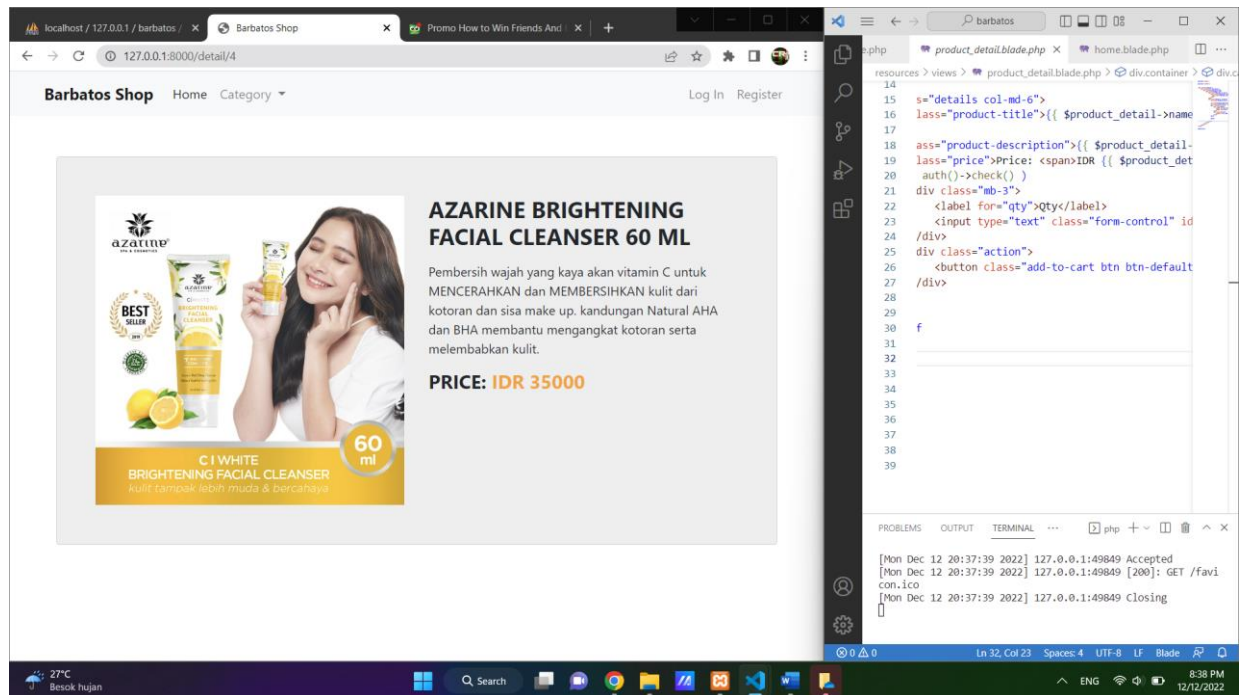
localhost / 127.0.0.1 / barbatos / × | Barbatos Shop × | Promo How to Win Friends And × | +

127.0.0.1:8000/detail/4

Barbatos Shop Home Category ▾ Log In Register

azarine
BEST SELLER
C I WHITE
BRIGHTENING FACIAL CLEANSER
kulit tampak lebih muda & bercahaya
60 ml

AZARINE BRIGHTENING FACIAL CLEANSER 60 ML

Pembersih wajah yang kaya akan vitamin C untuk MENCERAHKAN dan MEMBERSIHKAN kulit dari kotoran dan sisa make up. kandungan Natural AHA dan BHA membantu mengangkat kotoran serta melembabkan kulit.

PRICE: IDR 35000

barbatos

e.php | product_detail.blade.php × | home.blade.php

resources > views > product_detail.blade.php > div.container > div.c

14
15 s="details col-md-6">
16 lass="product-title">{{ $product_detail->name
17
18 ass="product-description">{{ $product_detail-
19 lass="price">Price: <span>IDR {{ $product_det
20 auth()->check() )
21 div class="mb-3">
22 <label for="qty">Qty</label>
23 <input type="text" class="form-control" id
24 /div>
25 div class="action">
26 <button class="add-to-cart btn btn-default
27 /div>
28
29
30 f
31
32
33
34
35
36
37
38
39

PROBLEMS OUTPUT TERMINAL ··· php

[Mon Dec 12 20:37:39 2022] 127.0.0.1:49849 Accepted
[Mon Dec 12 20:37:39 2022] 127.0.0.1:49849 [200]: GET /favicon.ico
[Mon Dec 12 20:37:39 2022] 127.0.0.1:49849 Closing

⊗ 0 ⚠ 0 Ln 32, Col 23 Spaces: 4 UTF-8 LF Blade

27°C Besok hujan Search ENG 8:38 PM 12/12/2022